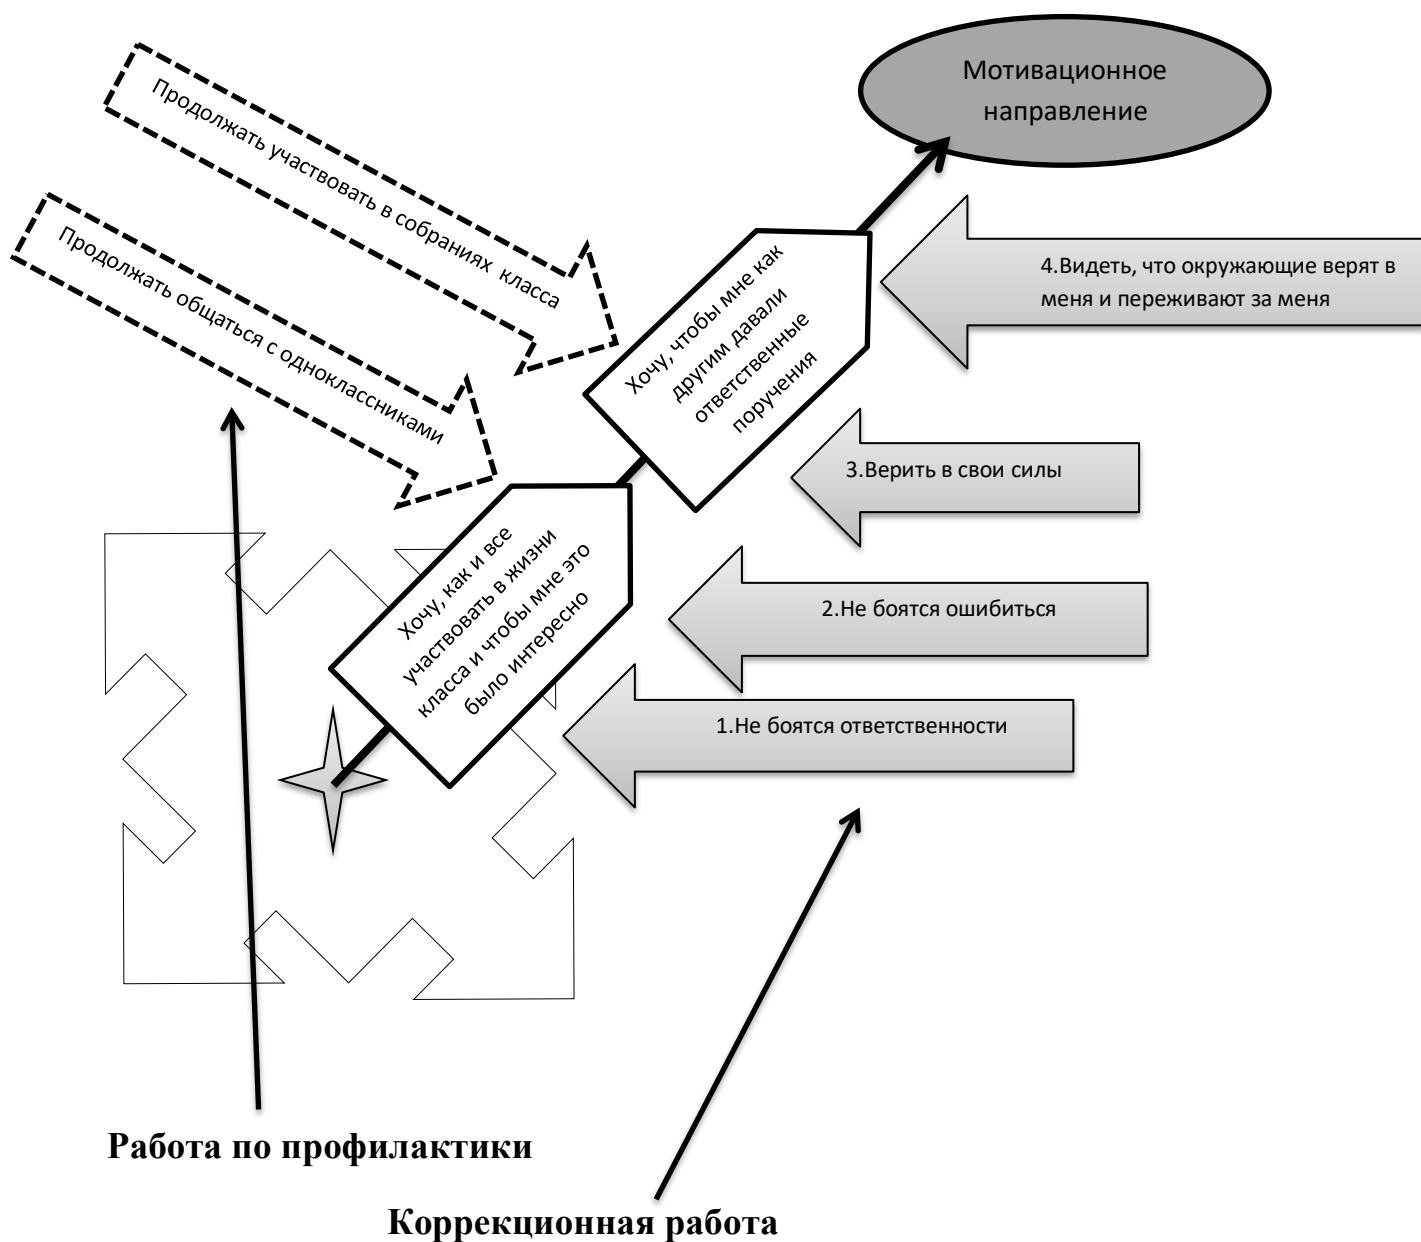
Мотивационное направление

Продолжать участвовать в собраниях класса

Продолжать общаться с одноклассниками

Хочу, чтобы мне как другим давали ответственные поручения

4.Видеть, что окружающие верят в меня и переживают за меня

3.Верить в свои силы

Хочу, как и все участвовать в жизни класса и чтобы мне это было интересно

2.Не боятся ошибиться

1.Не боятся ответственности

Работа по профилактики

Коррекционная работа